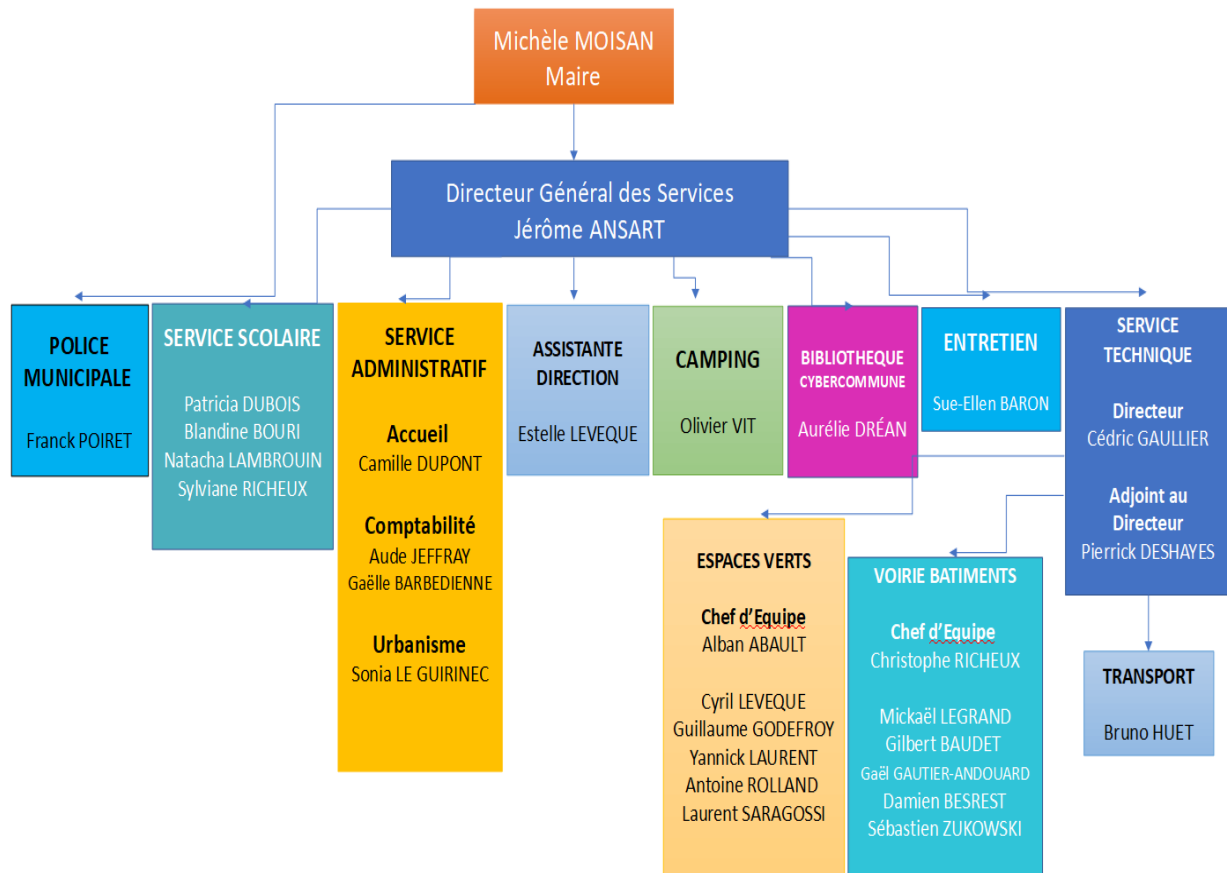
Michèle MOISAN
Maire

Directeur Général des Services
Jérôme ANSART

POLICE MUNICIPALE

Franck POIRET

SERVICE SCOLAIRE

Patricia DUBOIS
Blandine BOURI
Natacha LAMBROUIN
Sylviane RICHEUX

SERVICE ADMINISTRATIF

Accueil
Camille DUPONT

Comptabilité
Aude JEFFRAY
Gaëlle BARBEDIENNE

Urbanisme
Sonia LE GUIRINEC

ASSISTANTE DIRECTION

Estelle LEVEQUE

CAMPING

Olivier VIT

BIBLIOTHEQUE CYBERCOMMUNE

Aurélie DRÉAN

ENTRETIEN

Sue-Ellen BARON

SERVICE TECHNIQUE

Directeur
Cédric GAULLIER

Adjoint au Directeur
Pierrick DESHAYES

ESPACES VERTS

Chef d'Equipe
Alban ABAULT

Cyril LEVEQUE
Guillaume GODEFROY
Yannick LAURENT
Antoine ROLLAND
Laurent SARAGOSSI

VOIRIE BATIMENTS

Chef d'Equipe
Christophe RICHEUX

Mickaël LEGRAND
Gilbert BAUDET
Gaël GAUTIER-ANDOUARD
Damien BESREST
Sébastien ZUKOWSKI

TRANSPORT

Bruno HUET